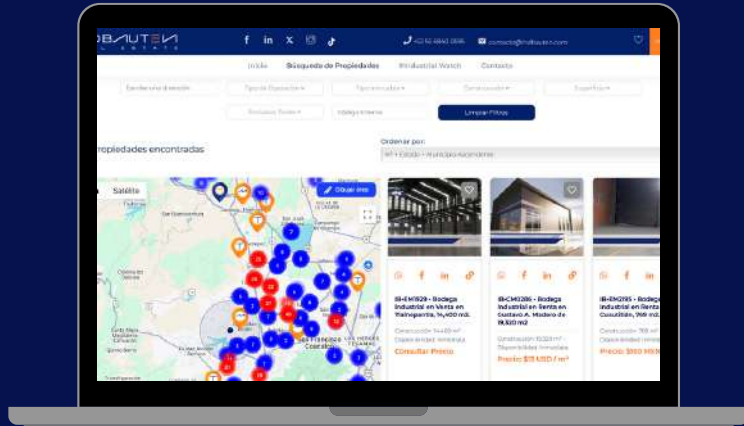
DBAUTEN REAL ESTATE

+52 55 8840 0595 contacto@hdbauten.com

Inicio Búsqueda de Propiedades #Industrial Watch Contacto

Escribe una dirección
Tipo de Operación
Tipo de Inmueble
Construcción
Superficie
Inmuebles Tienda
Código Interno
Limpiar Filtros

propiedades encontradas

Ordenar por
N° + Estado + Municipio Ascendente

Satélite
Dibujar área

IB-EM1829 - Bodega Industrial en Venta en Tlalnepantla, 14,400 m2.
Construcción: 14,400 m²
Disponibilidad: Inmediata
Consultar Precio

IB-CM1286 - Bodega Industrial en Renta en Gustavo A. Madero de 19,520 m2
Construcción: 19,520 m²
Disponibilidad: Inmediata
Precio: $13 USD / m²

IB-EM2115 - Bodega Industrial en Renta en Cuautitlán, 799 m2.
Construcción: 799 m²
Disponibilidad: Inmediata
Precio: $150 MXN